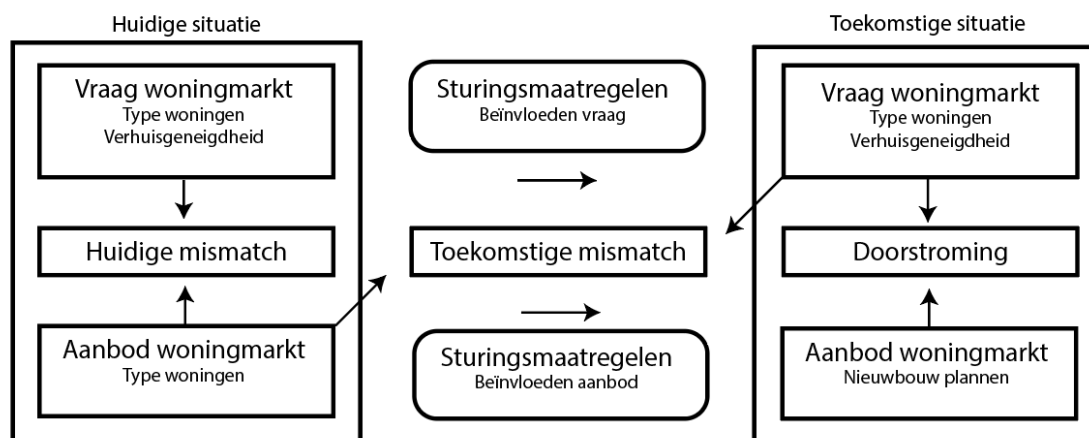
Huidige situatie

Vraag woningmarkt
Type woningen
Verhuisgeneigdheid

Huidige mismatch

Aanbod woningmarkt
Type woningen

Sturingsmaatregelen
Beïnvloeden vraag

Toekomstige mismatch

Sturingsmaatregelen
Beïnvloeden aanbod

Toekomstige situatie

Vraag woningmarkt
Type woningen
Verhuisgeneigdheid

Doorstroming

Aanbod woningmarkt
Nieuwbouw plannen